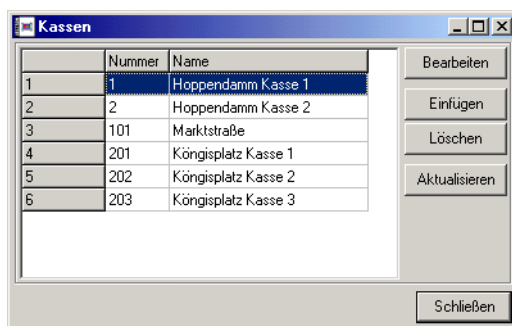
Kassen

|   | Nummer | Name |
|---|---|---|
| 1 | 1 | Hoppendamm Kasse 1 |
| 2 | 2 | Hoppendamm Kasse 2 |
| 3 | 101 | Marktstraße |
| 4 | 201 | Köngisplatz Kasse 1 |
| 5 | 202 | Köngisplatz Kasse 2 |
| 6 | 203 | Köngisplatz Kasse 3 |

Bearbeiten
Einfügen
Löschen
Aktualisieren
Schließen